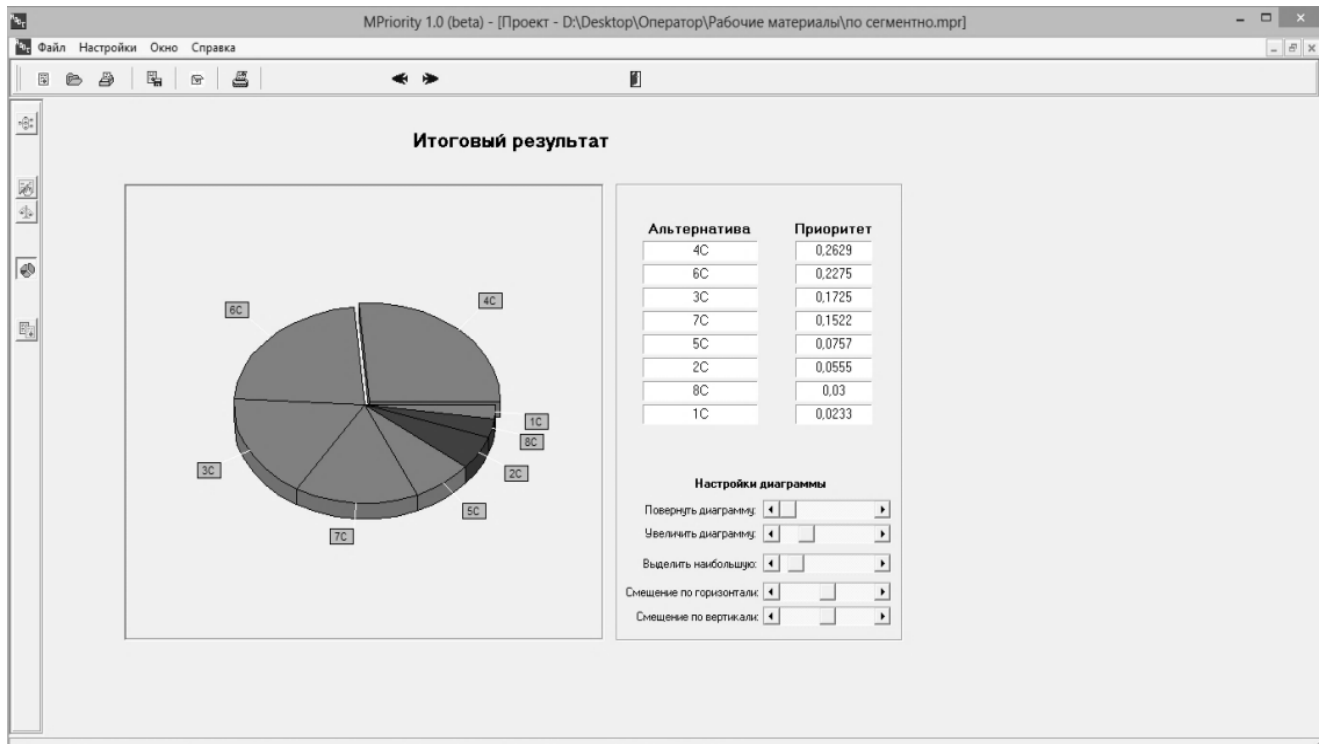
MPriority 1.0 (beta) - [Проект - D:\Desktop\Оператор\Рабочие материалы\по сегментно.mpr]

Файл Настройки Окно Справка

Итоговый результат

6C
4C
1C
8C
2C
3C
5C
7C

| Альтернатива | Приоритет |
|---|---|
| 4C | 0,2629 |
| 6C | 0,2275 |
| 3C | 0,1725 |
| 7C | 0,1522 |
| 5C | 0,0757 |
| 2C | 0,0555 |
| 8C | 0,03 |
| 1C | 0,0233 |

Настройки диаграммы

Повернуть диаграмму:
Увеличить диаграмму:
Выделить наибольшую:
Смещение по горизонтали:
Смещение по вертикали: